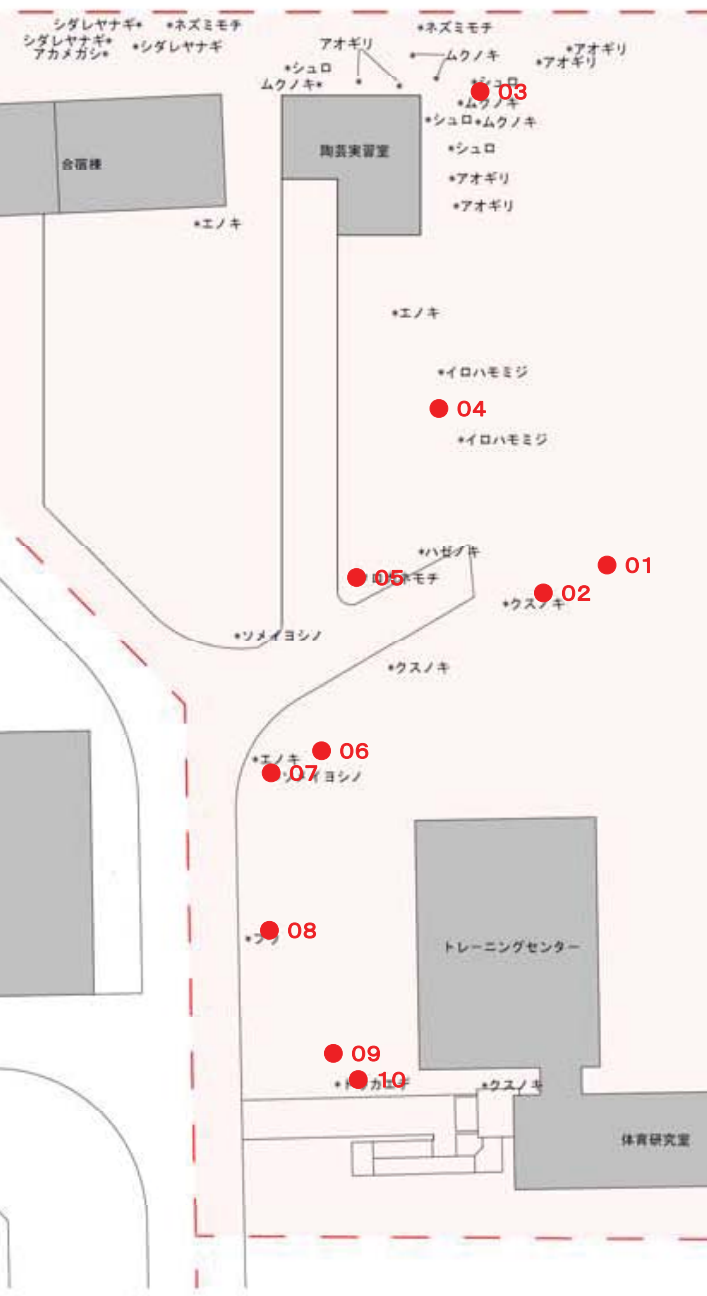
シダレヤナギ •ネズミモチ
シダレヤナギ•
アカメガシ• •シダレヤナギ

•ネズミモチ
アオギリ
•ムクノキ
•アオギリ
•アオギリ
•シュロ
ムクノキ•
•シュロ
03
•ムクノキ
•シュロ •ムクノキ
•シュロ
•アオギリ
•アオギリ

合宿棟
陶芸実習室
•エノキ
•エノキ
•イロハモミジ
04
•イロハモミジ
•ハゼノキ
05
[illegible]モチ
01
02
•クスノキ
•ソメイヨシノ
•クスノキ
•エノキ
06
07
ソメイヨシノ
08
•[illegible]
トレーニングセンター
09
10
•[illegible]
•クスノキ
体育研究室